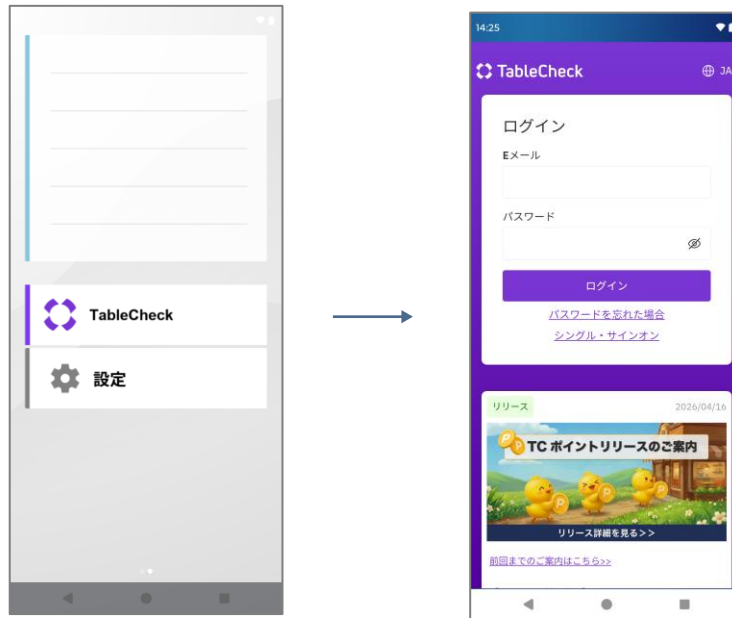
TableCheck

設定

14:25

TableCheck

JA

ログイン

Eメール

パスワード

ログイン

パスワードを忘れた場合

シングル・サインオン

リリース

2026/04/16

TC ポイントリリースのご案内

リリース詳細を見る>>

前回までのご案内はこちら>>